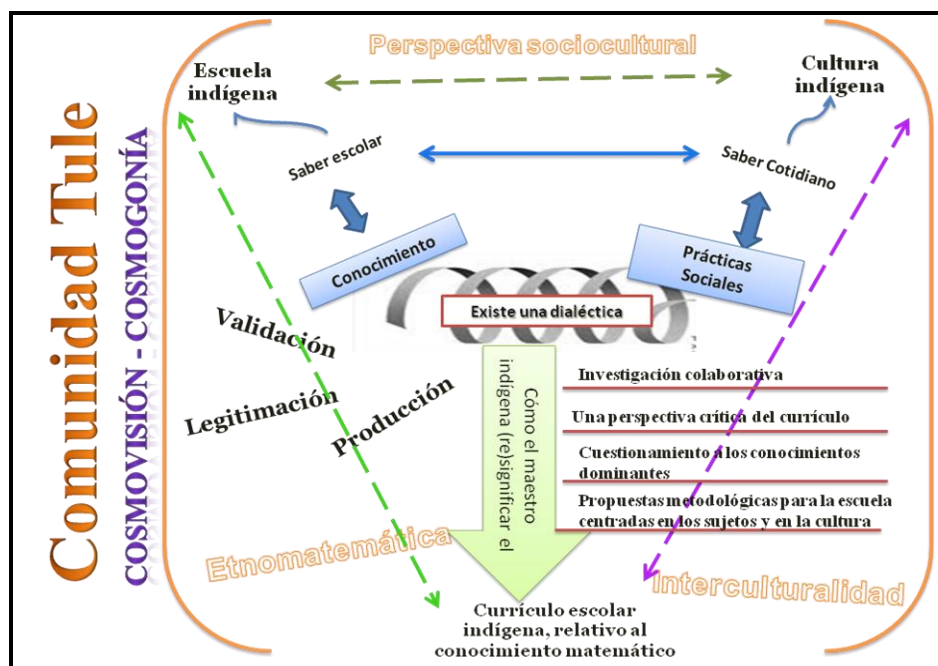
Comunidad Tule

COSMOVISIÓN - COSMOGONÍA

Perspectiva sociocultural

Escuela indígena

Cultura indígena

Saber escolar

Saber Cotidiano

Conocimiento

Prácticas Sociales

Existe una dialéctica

Validación

Legitimación

Producción

Cómo el maestro indígena (re)significar el

Investigación colaborativa

Una perspectiva crítica del currículo

Cuestionamiento a los conocimientos dominantes

Propuestas metodológicas para la escuela centradas en los sujetos y en la cultura

Etnomatemática

Interculturalidad

Currículo escolar indígena, relativo al conocimiento matemático